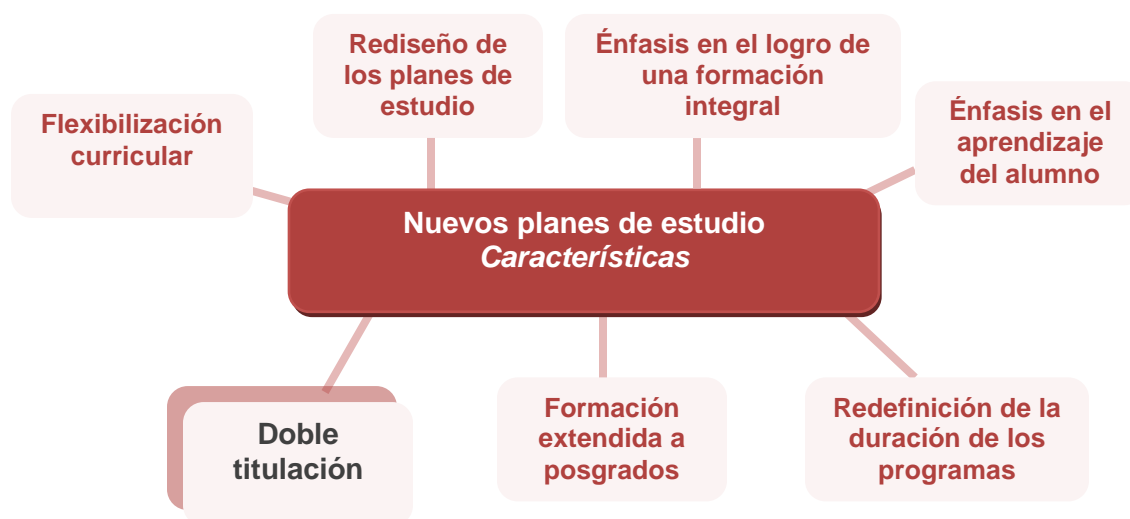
Rediseño de los planes de estudio

Énfasis en el logro de una formación integral

Flexibilización curricular

Énfasis en el aprendizaje del alumno

Nuevos planes de estudio
*Características*

Doble titulación

Formación extendida a posgrados

Redefinición de la duración de los programas